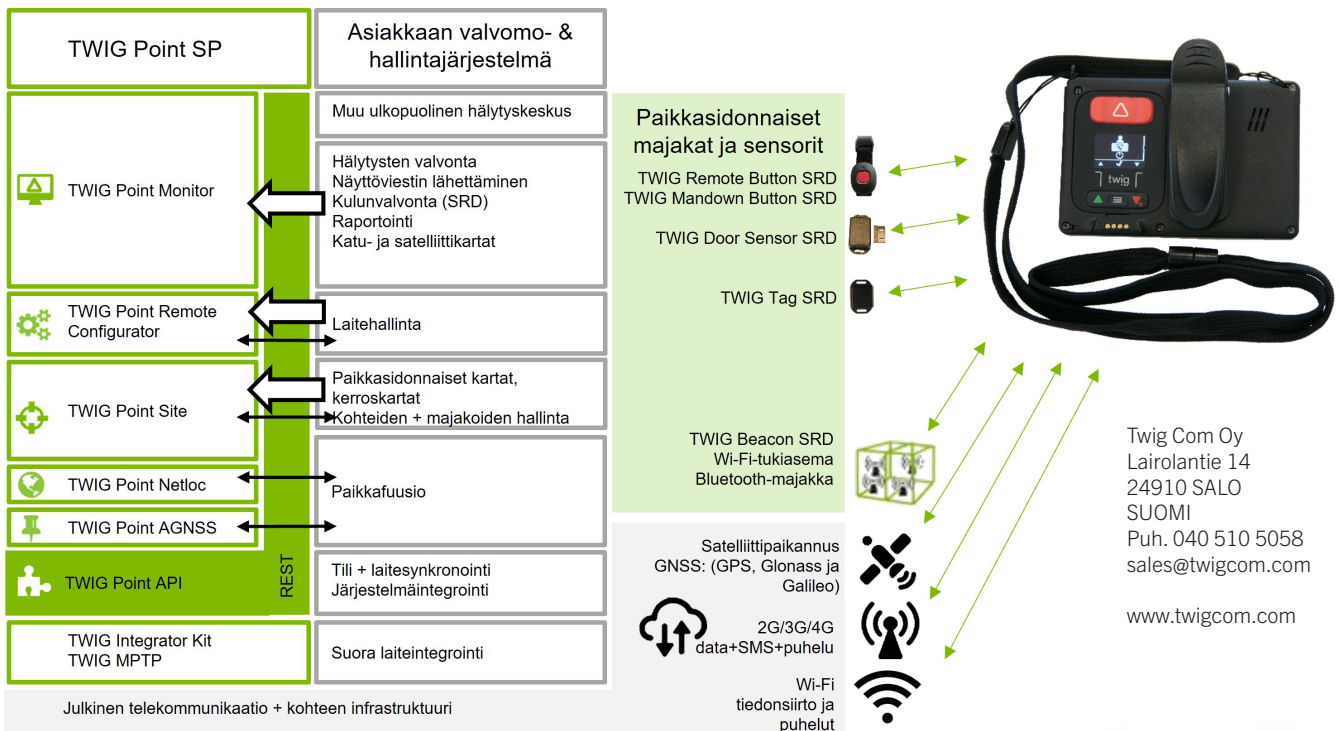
TWIG Point SP

Asiakkaan valvomo- & hallintajärjestelmä

Muu ulkopuolinen hälytyskeskus

TWIG Point Monitor

Hälytysten valvonta
Näyttöviestin lähettäminen
Kulunvalvonta (SRD)
Raportointi
Katu- ja satelliittikartat

TWIG Point Remote Configurator

Laitehallinta

TWIG Point Site

Paikkasidonnaiset kartat, kerroskartat
Kohteiden + majakoiden hallinta

TWIG Point Netloc

TWIG Point AGNSS

Paikkafuusio

TWIG Point API

REST

Tili + laitesynkronointi
Järjestelmäintegrointi

TWIG Integrator Kit
TWIG MPTP

Suora laiteintegrointi

Julkinen telekommunikaatio + kohteen infrastruktuuri

Paikkasidonnaiset majakat ja sensorit

TWIG Remote Button SRD
TWIG Mandown Button SRD

TWIG Door Sensor SRD

TWIG Tag SRD

TWIG Beacon SRD
Wi-Fi-tukiasema
Bluetooth-majakka

Satelliittipaikannus
GNSS: (GPS, Glonass ja Galileo)

2G/3G/4G
data+SMS+puhelu

Wi-Fi
tiedonsiirto ja puhelut

twig

Twig Com Oy
Lairolantie 14
24910 SALO
SUOMI
Puh. 040 510 5058
sales@twigcom.com

www.twigcom.com